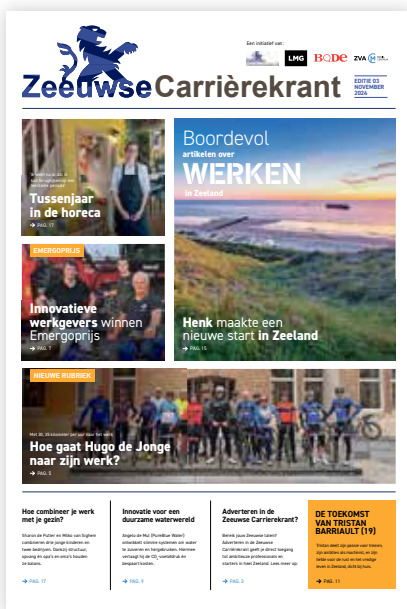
Een initiatief van:

LMG BODE ZVA

ZeeuwseCarrièrekrant

EDITIE 03 NOVEMBER 2024

Tussenjaar in de horeca

→ PAG. 17

EMERGOPRIJS

Innovatieve werkgevers winnen Emergoprijs

→ PAG. 7

Boordevol artikelen over WERKEN in Zeeland

Henk maakte een nieuwe start in Zeeland

→ PAG. 15

NIEUWE RUBRIEK

Hoe gaat Hugo de Jonge naar zijn werk?

→ PAG. 5

Hoe combineer je werk met je gezin?

Sharon de Putter en Wilko van Soghem combineren drie jonge kinderen en hun bedrijven. Dankzij structuur, opvang en opa's en oma's houden ze balans.

→ PAG. 17

Innovatie voor een duurzame waterwereld

Angelo de Mol (PureBlue Water) ontwikkelt slimme systemen om water te zuiveren en hergebruiken. Hiermee vertaagt hij de CO₂-voetafdruk én bespaart kosten.

→ PAG. 9

Adverteren in de Zeeuwse Carrièrekrant?

Bereik jouw Zeeuwse talent! Adverteren in de Zeeuwse Carrièrekrant geeft je direct toegang tot ambitieuze professionals en starters in heel Zeeland. Lees meer op

→ PAG. 3

DE TOEKOMST VAN TRISTAN BARRIAULT (19)

Tristan heeft zijn passie voor treinen, zijn ambities als machinist, en zijn liefde voor de rust en het vredige leven in Zeeland, dicht bij huis.

→ PAG. 11